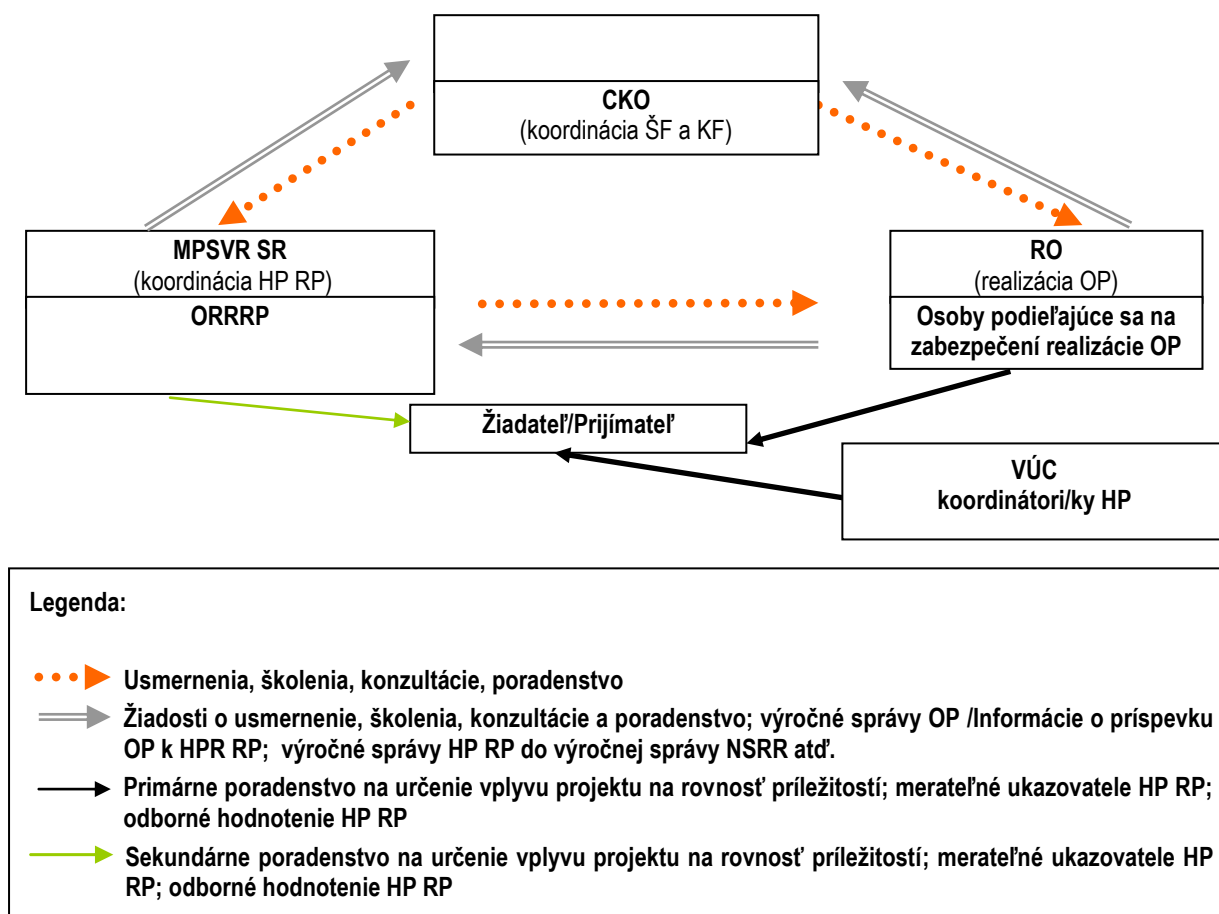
CKO
(koordinácia ŠF a KF)

MPSVR SR
(koordinácia HP RP)
ORRRP

RO
(realizácia OP)
Osoby podieľajúce sa na zabezpečení realizácie OP

Žiadateľ/Prijímateľ

VÚC
koordinátori/ky HP

Legenda:

Usmernenia, školenia, konzultácie, poradenstvo

Žiadosti o usmernenie, školenia, konzultácie a poradenstvo; výročné správy OP /Informácie o príspevku OP k HPR RP; výročné správy HP RP do výročnej správy NSRR atď.

Primárne poradenstvo na určenie vplyvu projektu na rovnosť príležitostí; merateľné ukazovatele HP RP; odborné hodnotenie HP RP

Sekundárne poradenstvo na určenie vplyvu projektu na rovnosť príležitostí; merateľné ukazovatele HP RP; odborné hodnotenie HP RP